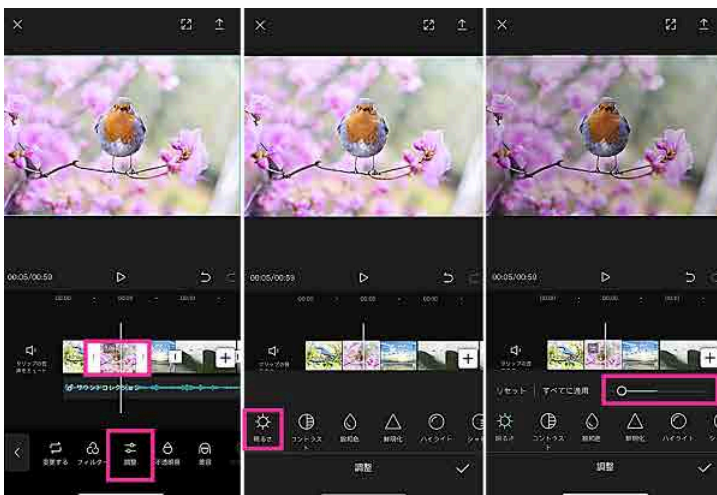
00:05/00:50

クリップの音声をミュート

サウンドコレクション

変更する フィルター 調整 不透明度 音量

00:05/00:50

明るさ コントラスト 飽和色 鮮明化 ハイライト シャ

調整

00:05/00:50

リセット すべてに適用

明るさ コントラスト 飽和色 鮮明化 ハイライト シ

調整